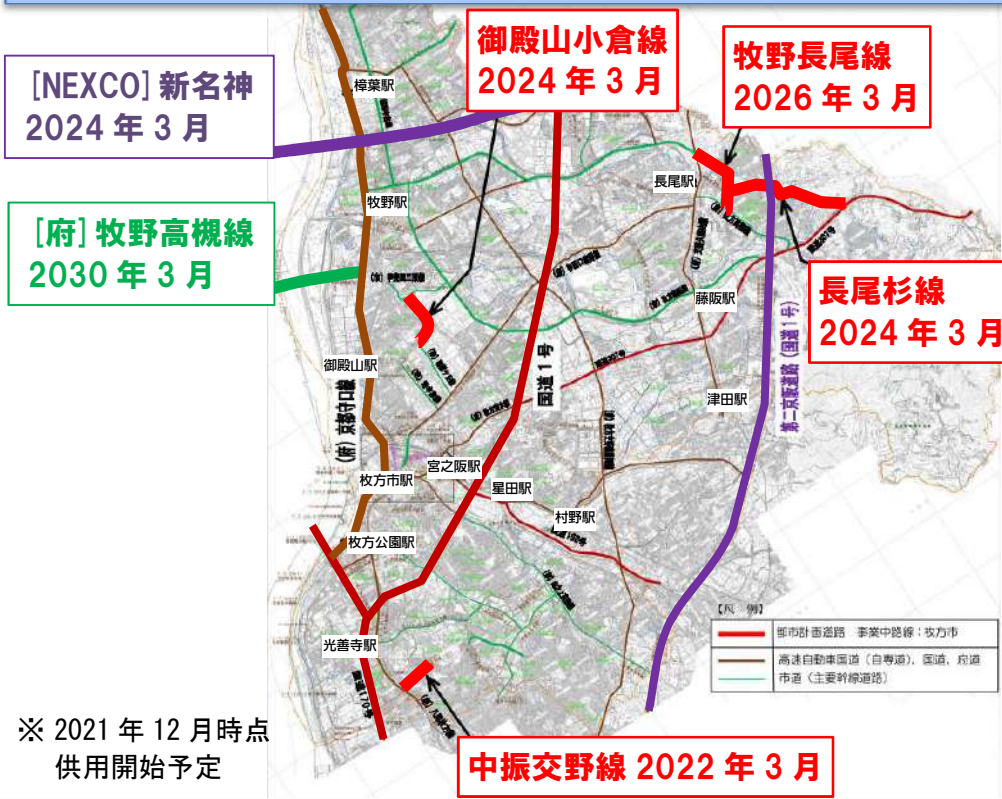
御殿山小倉線
2024 年 3 月

牧野長尾線
2026 年 3 月

[NEXCO] 新名神
2024 年 3 月

[府] 牧野高槻線
2030 年 3 月

長尾杉線
2024 年 3 月

樟葉駅
牧野駅
長尾駅
藤阪駅
津田駅
御殿山駅
宮之阪駅
枚方市駅
星田駅
村野駅
枚方公園駅
光善寺駅

国道1号
(府) 京都守口線
第二京阪道路 (国道1号)

【凡 例】
都市計画道路 事業中路線：枚方市
高速自動車国道（自専道）、国道、府道
市道（主要幹線道路）

※ 2021 年 12 月時点
供用開始予定

中振交野線 2022 年 3 月